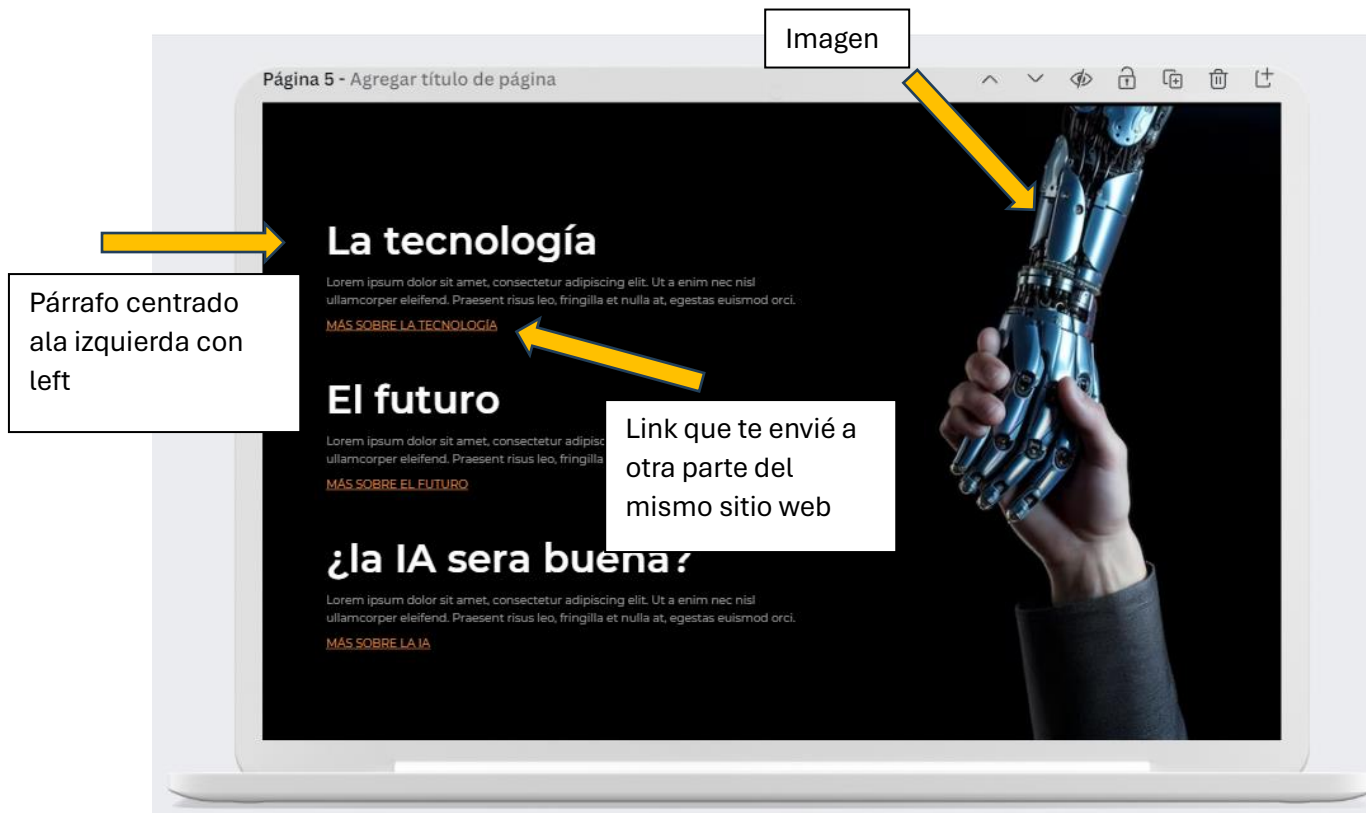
Imagen

Página 5 - Agregar título de página

La tecnología

Lorem ipsum dolor sit amet, consectetur adipiscing elit. Ut a enim nec nisl ullamcorper eleifend. Praesent risus leo, fringilla et nulla at, egestas euismod orci.

MÁS SOBRE LA TECNOLOGÍA

Párrafo centrado ala izquierda con left

El futuro

Lorem ipsum dolor sit amet, consectetur adipisc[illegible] ullamcorper eleifend. Praesent risus leo, fringilla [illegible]

MÁS SOBRE EL FUTURO

Link que te envié a otra parte del mismo sitio web

¿la IA sera buena?

Lorem ipsum dolor sit amet, consectetur adipiscing elit. Ut a enim nec nisl ullamcorper eleifend. Praesent risus leo, fringilla et nulla at, egestas euismod orci.

MÁS SOBRE LA IA